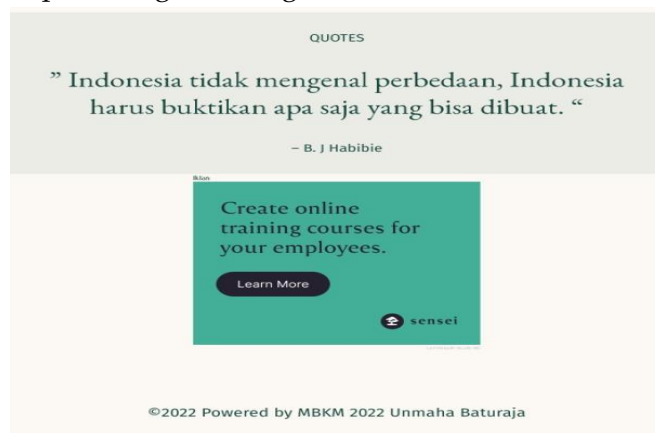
QUOTES

" Indonesia tidak mengenal perbedaan, Indonesia harus buktikan apa saja yang bisa dibuat. "

– B. J Habibie

Iklan

Create online training courses for your employees.

Learn More

sensei

©2022 Powered by MBKM 2022 Unmaha Baturaja